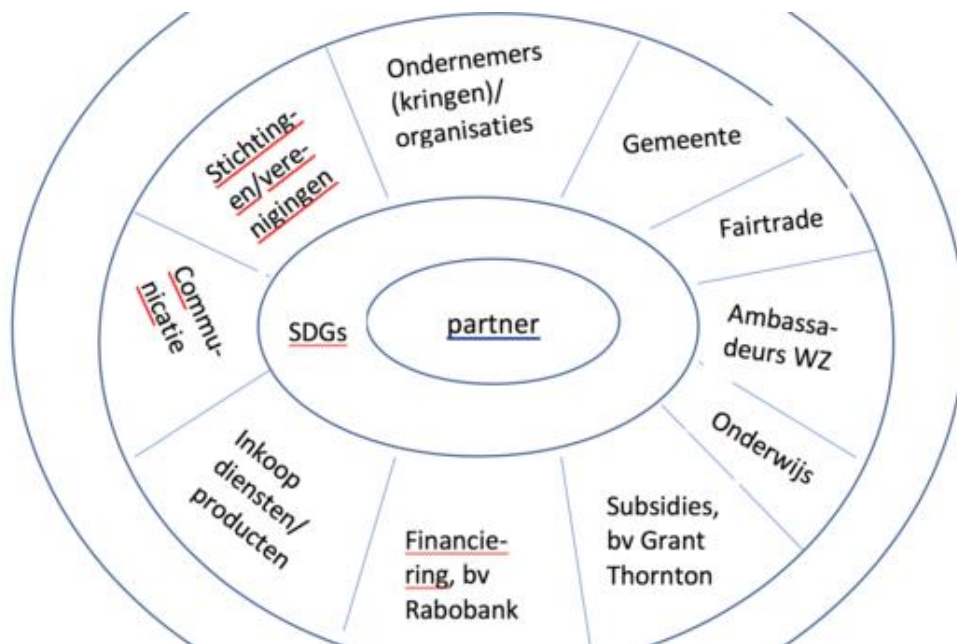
partner

SDGs

Ondernemers (kringen)/ organisaties

Gemeente

Fairtrade

Ambassa-deurs WZ

Onderwijs

Subsidies, bv Grant Thornton

Financie-ring, bv Rabobank

Inkoop diensten/ producten

Commu-nicatie

Stichting-en/vere-nigingen